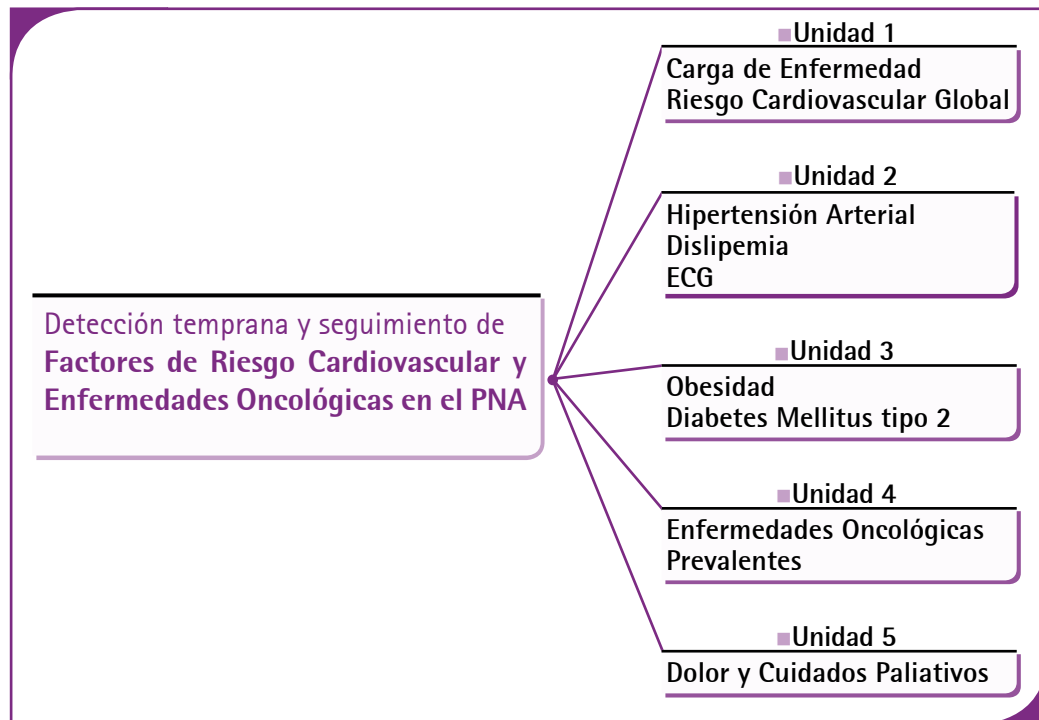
Detección temprana y seguimiento de Factores de Riesgo Cardiovascular y Enfermedades Oncológicas en el PNA

Unidad 1
Carga de Enfermedad
Riesgo Cardiovascular Global

Unidad 2
Hipertensión Arterial
Dislipemia
ECG

Unidad 3
Obesidad
Diabetes Mellitus tipo 2

Unidad 4
Enfermedades Oncológicas Prevalentes

Unidad 5
Dolor y Cuidados Paliativos